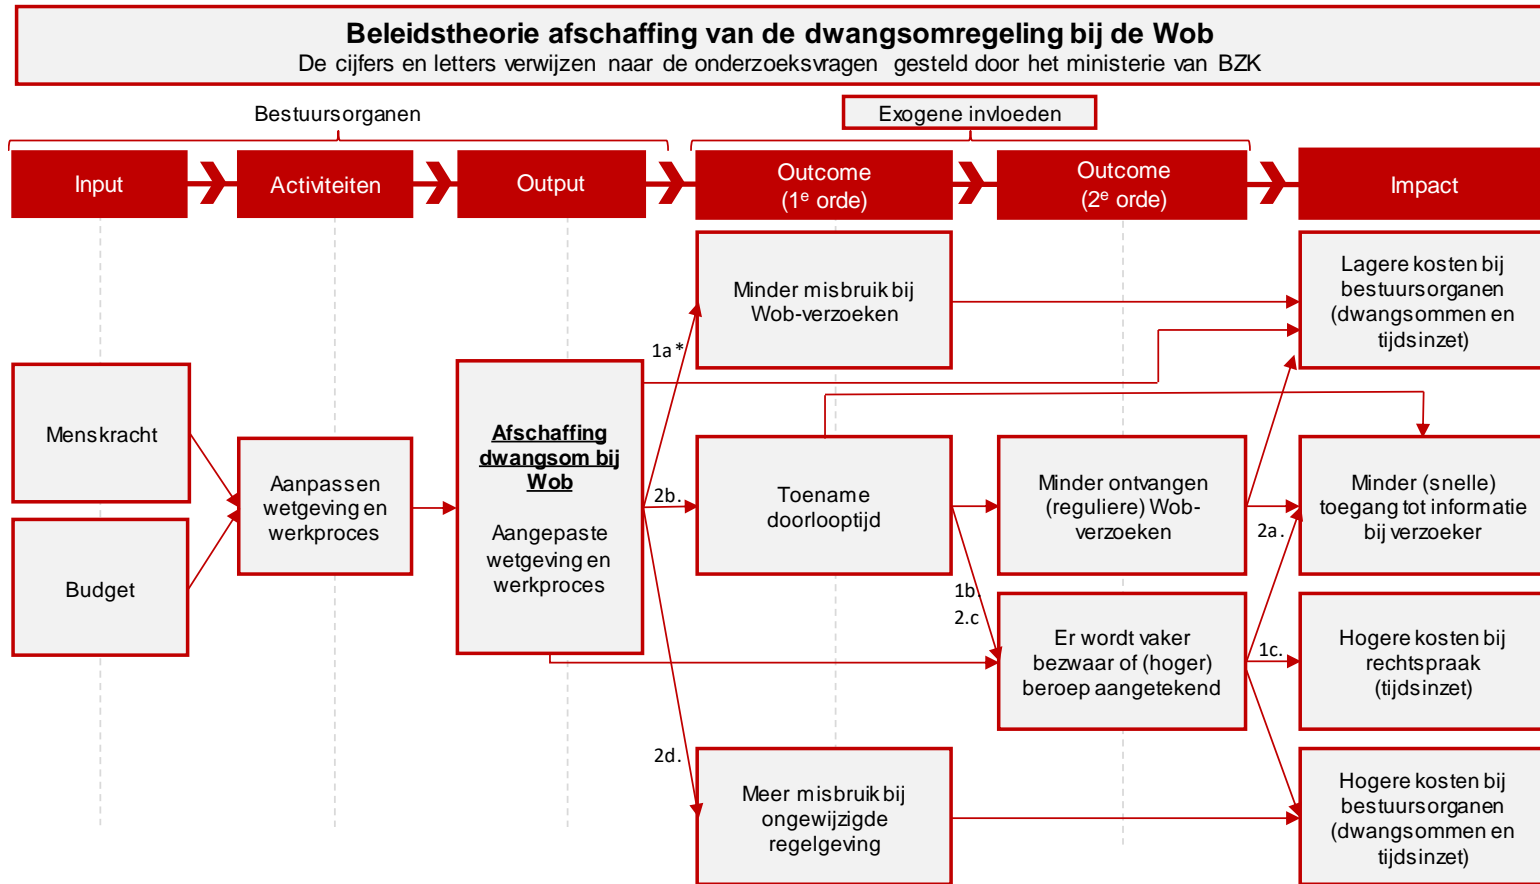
**Beleidstheorie afschaffing van de dwangsomregeling bij de Wob**
De cijfers en letters verwijzen naar de onderzoeksvragen gesteld door het ministerie van BZK

Bestuursorganen

Exogene invloeden

Input

Activiteiten

Output

Outcome ($1^e$ orde)

Outcome ($2^e$ orde)

Impact

Menskracht

Budget

Aanpassen wetgeving en werkproces

**Afschaffing dwangsom bij Wob**

Aangepaste wetgeving en werkproces

1a*

2b.

2d.

Minder misbruik bij Wob-verzoeken

Toename doorlooptijd

Meer misbruik bij ongewijzigde regelgeving

Minder ontvangen (reguliere) Wob-verzoeken

1b.

2.c

Er wordt vaker bezwaar of (hoger) beroep aangetekend

2a.

1c.

Lagere kosten bij bestuursorganen (dwangsommen en tijdsinzet)

Minder (snelle) toegang tot informatie bij verzoeker

Hogere kosten bij rechtspraak (tijdsinzet)

Hogere kosten bij bestuursorganen (dwangsommen en tijdsinzet)